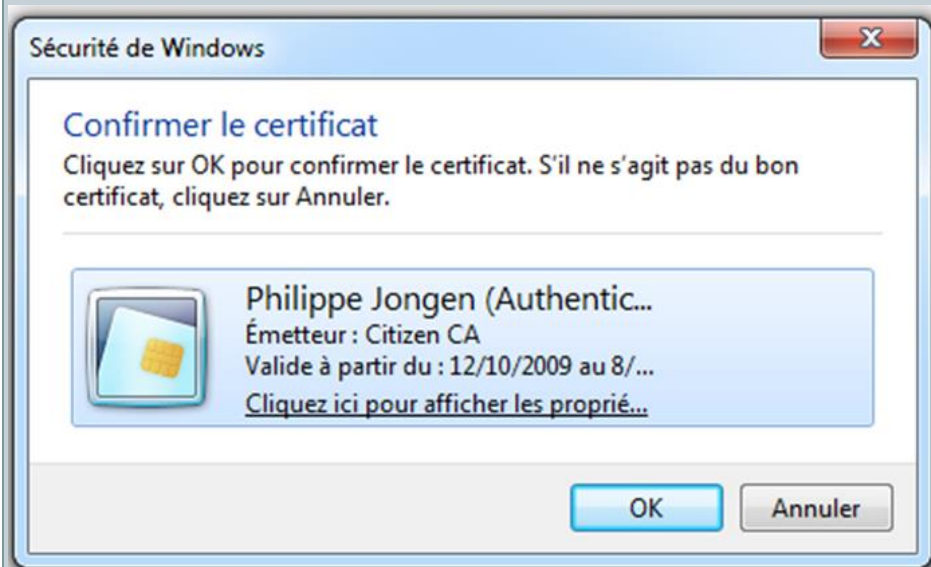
Sécurité de Windows

Confirmer le certificat

Cliquez sur OK pour confirmer le certificat. S'il ne s'agit pas du bon certificat, cliquez sur Annuler.

Philippe Jongen (Authentic...
Émetteur : Citizen CA
Valide à partir du : 12/10/2009 au 8/...
Cliquez ici pour afficher les proprié...

OK
Annuler